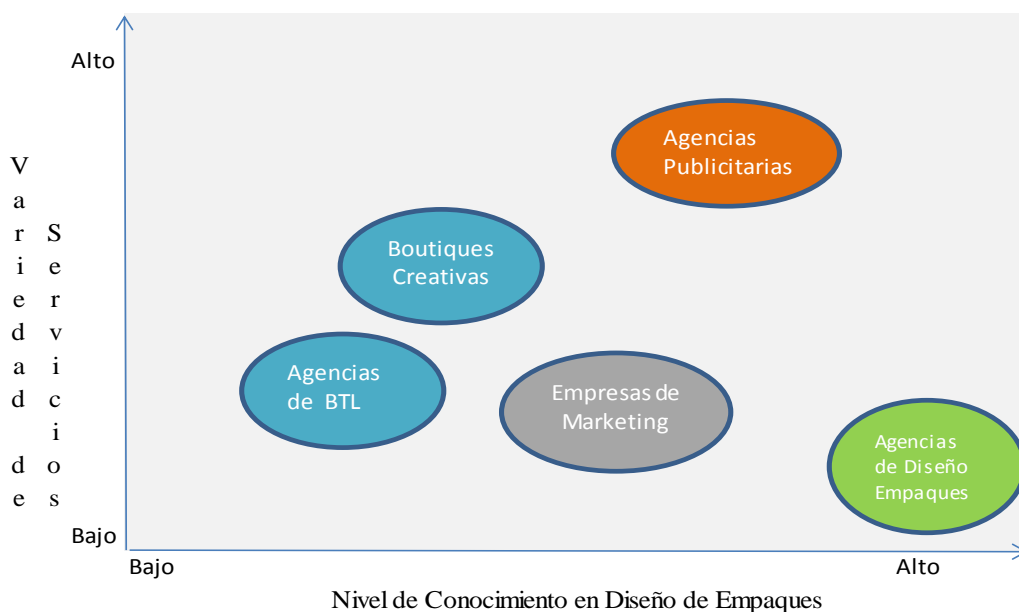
Alto

Variedad de Servicios

Agencias Publicitarias

Boutiques Creativas

Agencias de BTL

Empresas de Marketing

Agencias de Diseño Empaques

Bajo

Bajo

Alto

Nivel de Conocimiento en Diseño de Empaques